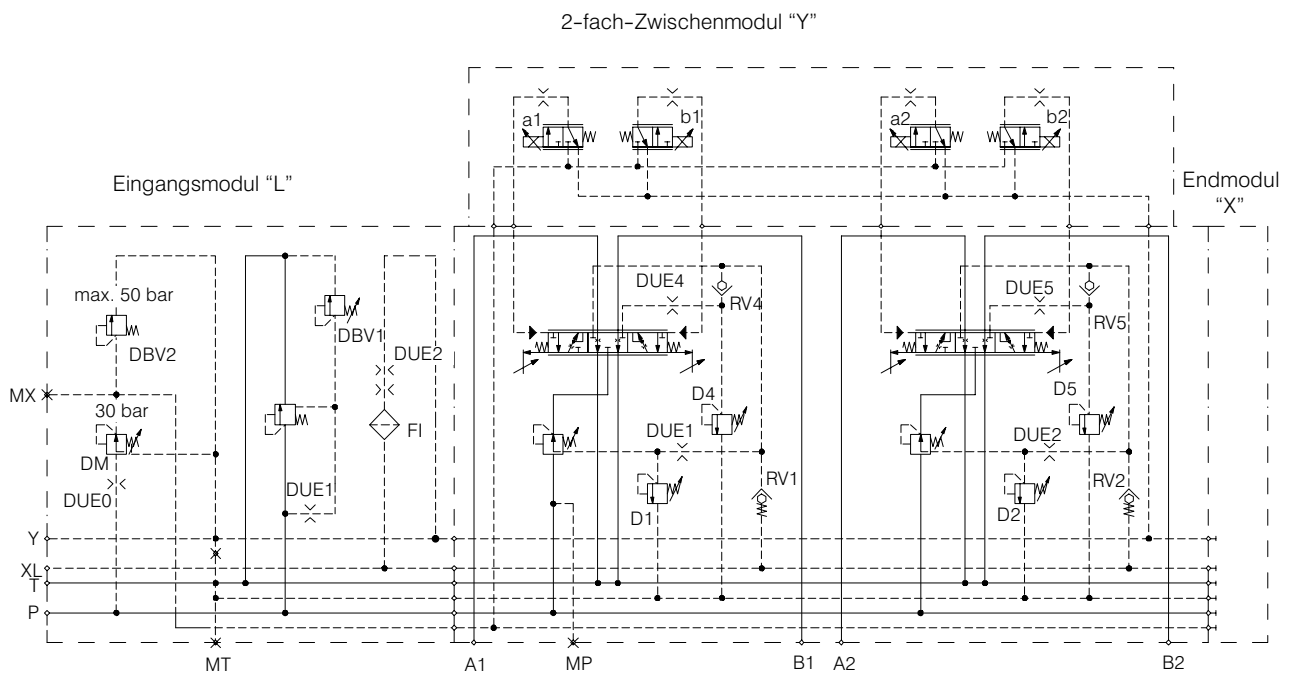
2-fach-Zwischenmodul "Y"

Eingangsmodul "L"

Endmodul "X"

a1
b1
a2
b2

max. 50 bar
DBV2
DBV1
DUE2
MX
30 bar
DM
DUE0
FI
DUE1

DUE4
RV4
D4
DUE1
D1
RV1

DUE5
RV5
D5
DUE2
D2
RV2

Y
XL
T
P

MT
A1
MP
B1
A2
B2